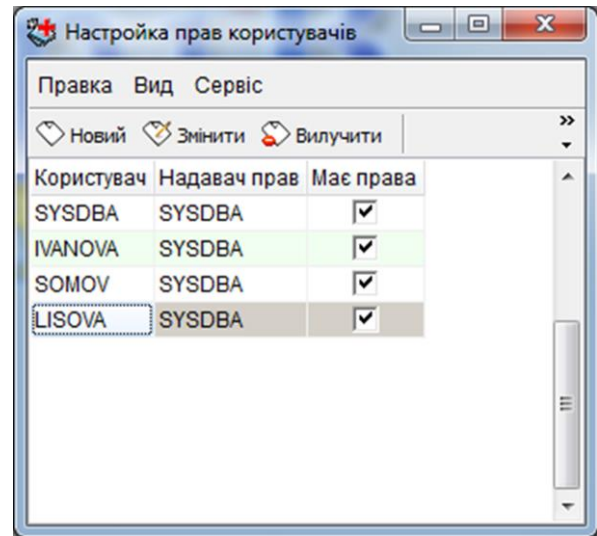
Настройка прав користувачів

Правка Вид Сервіс

Новий Змінити Вилучити

| Користувач | Надавач прав | Має права |
|---|---|---|
| SYSDBA | SYSDBA | ☑ |
| IVANOVA | SYSDBA | ☑ |
| SOMOV | SYSDBA | ☑ |
| LISOVA | SYSDBA | ☑ |